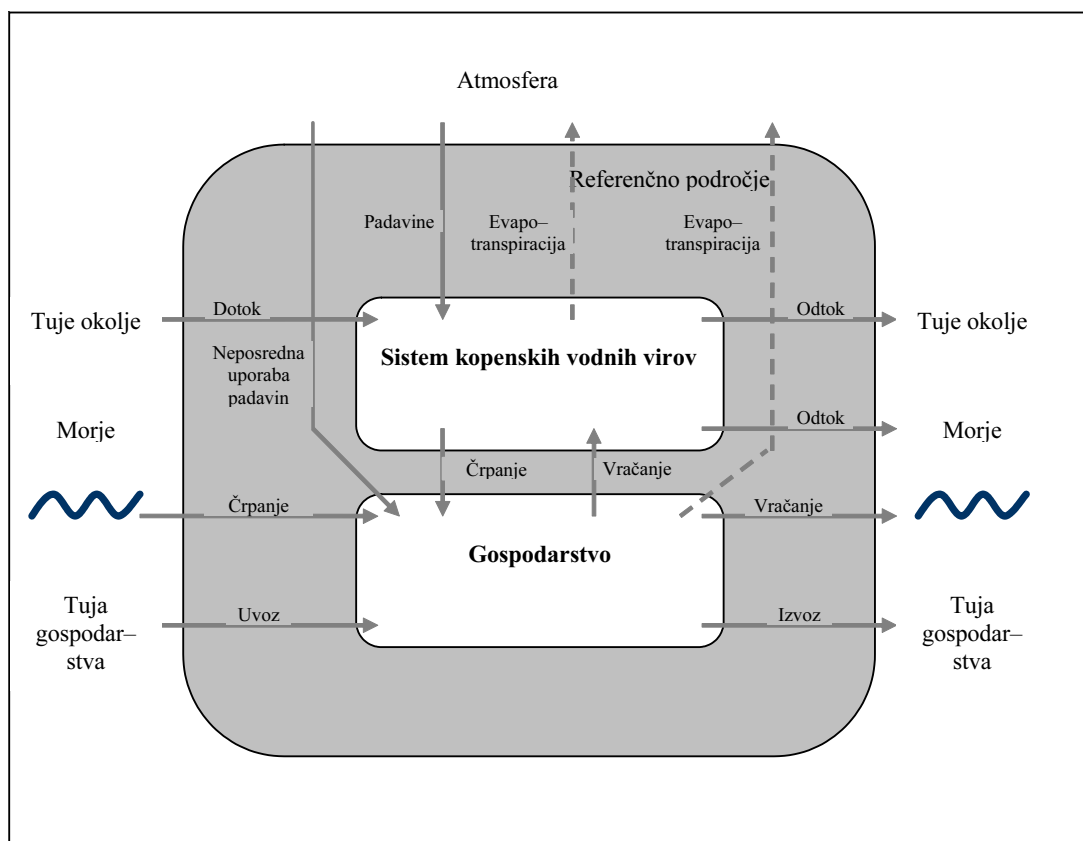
Atmosfera

Referenčno področje

Padavine

Evapo–transpiracija

Evapo–transpiracija

Tuje okolje

Dotok

Odtok

Tuje okolje

Neposredna uporaba padavin

Sistem kopenskih vodnih virov

Morje

Odtok

Morje

Črpanje

Vračanje

Črpanje

Vračanje

Gospodarstvo

Tuja gospodar–stva

Uvoz

Izvoz

Tuja gospodar–stva